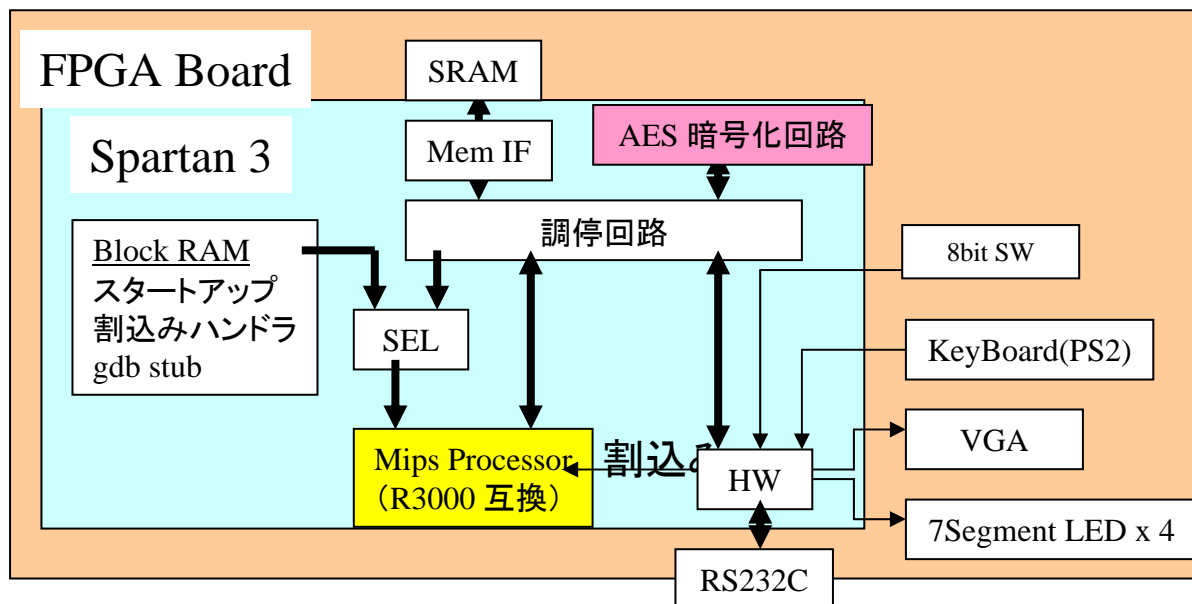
FPGA Board

SRAM

Spartan 3

Mem IF

AES 暗号化回路

調停回路

Block RAM
スタートアップ
割込みハンドラ
gdb stub

8bit SW

SEL

KeyBoard(PS2)

VGA

Mips Processor
（R3000 互換）

割込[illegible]

HW

7Segment LED x 4

RS232C